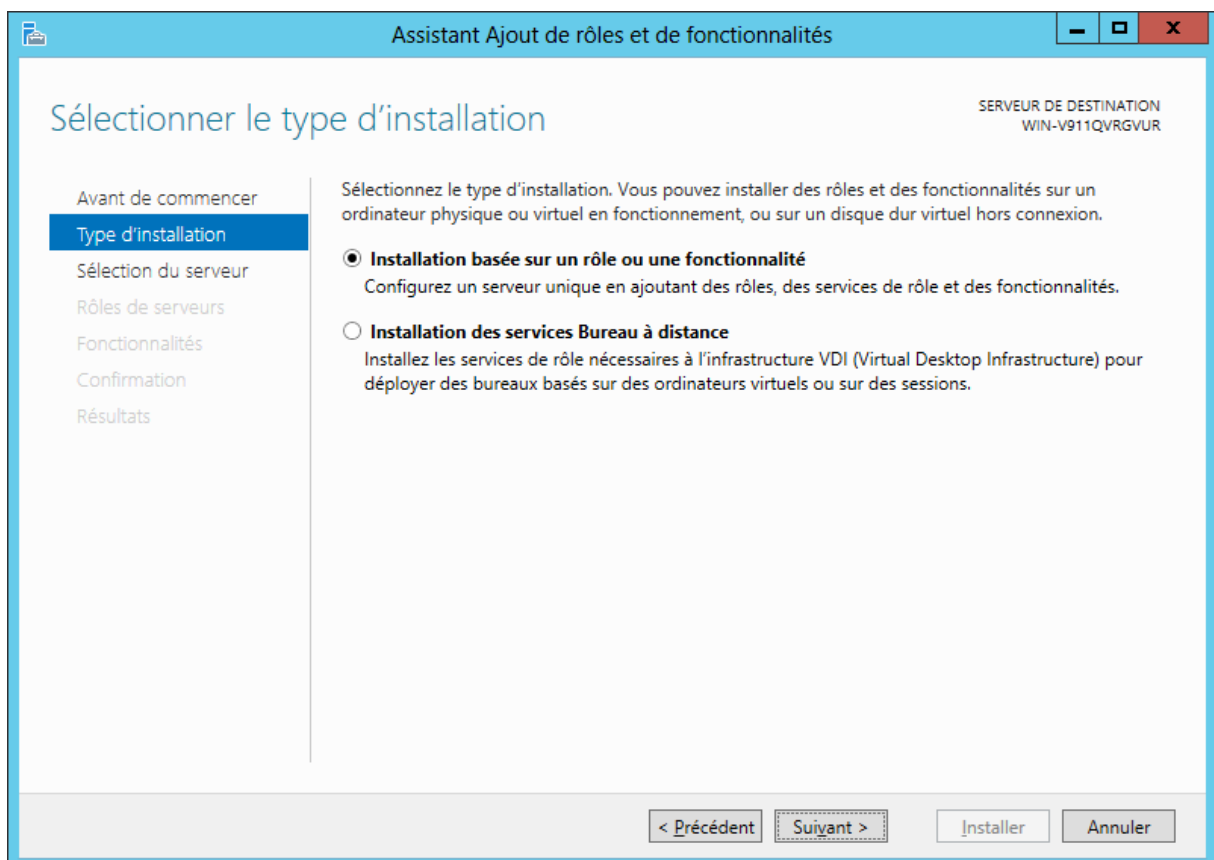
Assistant Ajout de rôles et de fonctionnalités

Sélectionner le type d'installation

SERVEUR DE DESTINATION
WIN-V911QVRGVUR

Avant de commencer
Type d'installation
Sélection du serveur
Rôles de serveurs
Fonctionnalités
Confirmation
Résultats

Sélectionnez le type d'installation. Vous pouvez installer des rôles et des fonctionnalités sur un ordinateur physique ou virtuel en fonctionnement, ou sur un disque dur virtuel hors connexion.

Installation basée sur un rôle ou une fonctionnalité
Configurez un serveur unique en ajoutant des rôles, des services de rôle et des fonctionnalités.

Installation des services Bureau à distance
Installez les services de rôle nécessaires à l'infrastructure VDI (Virtual Desktop Infrastructure) pour déployer des bureaux basés sur des ordinateurs virtuels ou sur des sessions.

< Précédent | Suivant > | Installer | Annuler